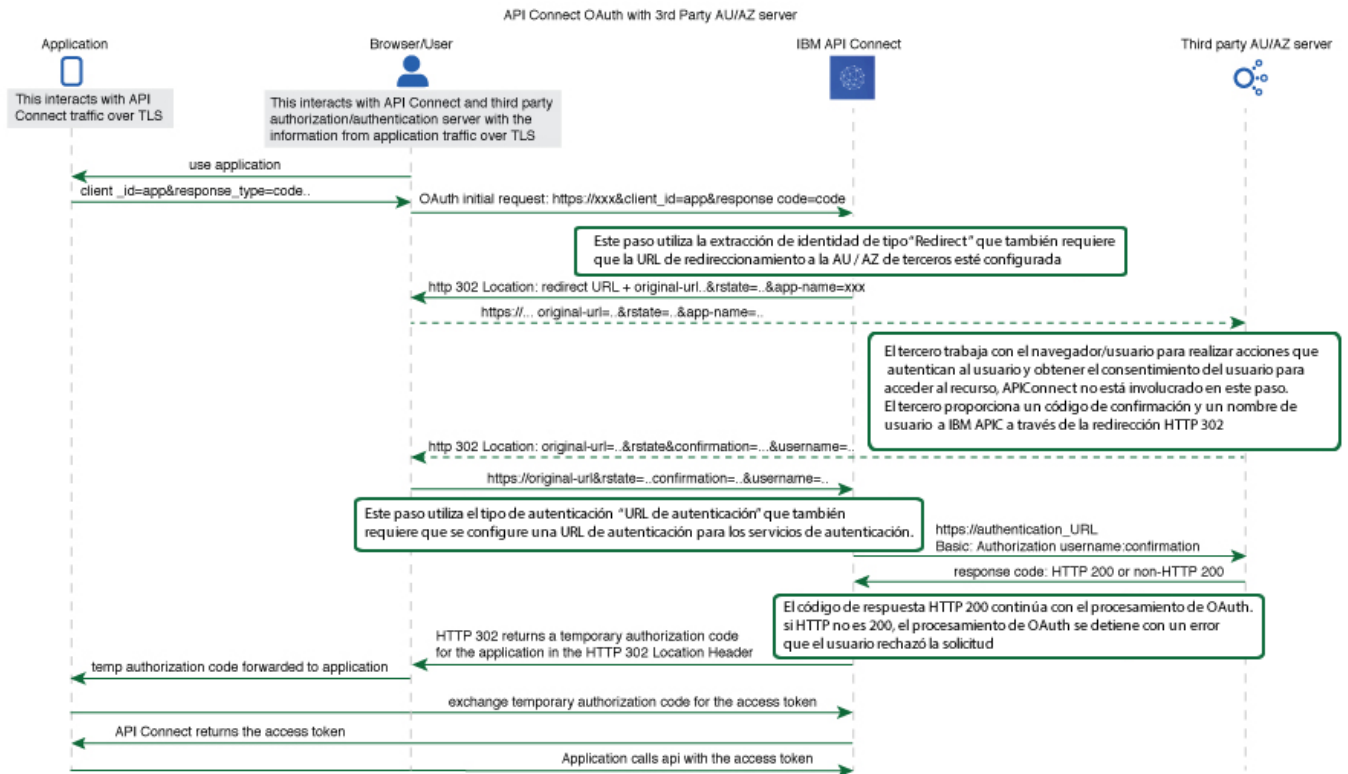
API Connect OAuth with 3rd Party AU/AZ server

Application

Browser/User

IBM API Connect

Third party AU/AZ server

This interacts with API Connect traffic over TLS

This interacts with API Connect and third party authorization/authentication server with the information from application traffic over TLS

use application

client _id=app&response_type=code..

OAuth initial request: https://xxx&client_id=app&response code=code

Este paso utiliza la extracción de identidad de tipo "Redirect" que también requiere que la URL de redireccionamiento a la AU / AZ de terceros esté configurada

http 302 Location: redirect URL + original-url..&rstate=..&app-name=xxx

https://... original-url=..&rstate=..&app-name=..

El tercero trabaja con el navegador/usuario para realizar acciones que autentican al usuario y obtener el consentimiento del usuario para acceder al recurso, APIConnect no está involucrado en este paso. El tercero proporciona un código de confirmación y un nombre de usuario a IBM APIC a través de la redirección HTTP 302

http 302 Location: original-url=..&rstate&confirmation=...&username=..

https://original-url&rstate=..confirmation=..&username=..

Este paso utiliza el tipo de autenticación "URL de autenticación" que también requiere que se configure una URL de autenticación para los servicios de autenticación.

https://authentication_URL
Basic: Authorization username:confirmation

response code: HTTP 200 or non-HTTP 200

El código de respuesta HTTP 200 continúa con el procesamiento de OAuth. si HTTP no es 200, el procesamiento de OAuth se detiene con un error que el usuario rechazó la solicitud

HTTP 302 returns a temporary authorization code for the application in the HTTP 302 Location Header

temp authorization code forwarded to application

exchange temporary authorization code for the access token

API Connect returns the access token

Application calls api with the access token